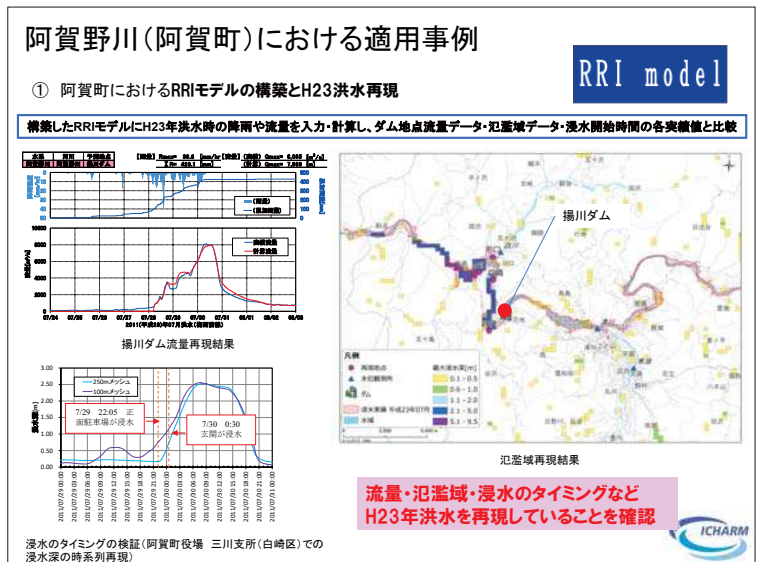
阿賀野川(阿賀町)における適用事例

RRI model

① 阿賀町におけるRRIモデルの構築とH23洪水再現

構築したRRIモデルにH23年洪水時の降雨や流量を入力・計算し、ダム地点流量データ・氾濫域データ・浸水開始時間の各実績値と比較

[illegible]

(実績)
(計算)

2011(平成23年07月)洪水([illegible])

揚川ダム流量再現結果

250mメッシュ
100mメッシュ

7/29 22:05 正面駐車場が浸水

7/30 0:30 玄関が浸水

| 3.00 |
| 2.50 |
| 2.00 |
| 1.50 |
| 1.00 |
| 0.50 |
| 0.00 |

浸水のタイミングの検証(阿賀町役場 三川支所(白崎区)での浸水深の時系列再現)

揚川ダム

凡例
0.1 - 0.5
0.5 - 1.0
1.0 - 2.0
2.1 - 5.0
5.1 - 9.5

氾濫域再現結果

流量・氾濫域・浸水のタイミングなど
H23年洪水を再現していることを確認

ICHARM